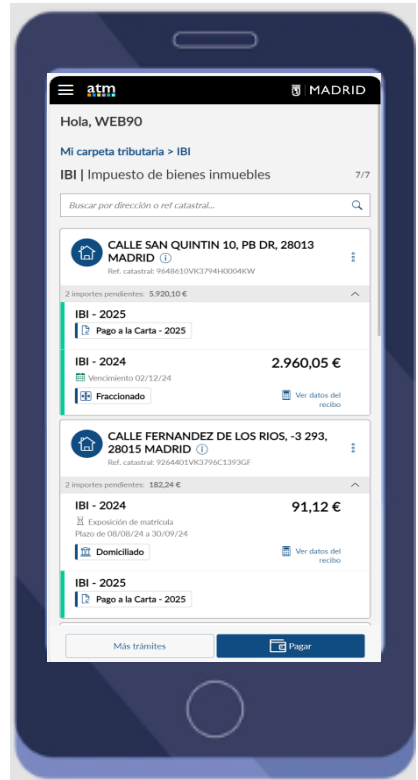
atm

MADRID

Hola, WEB90

Mi carpeta tributaria > IBI

IBI | Impuesto de bienes inmuebles

7/7

Buscar por dirección o ref catastral...

CALLE SAN QUINTIN 10, PB DR, 28013 MADRID

Ref. catastral: 9648610VK3794H0004KW

2 importes pendientes: 5.920,10 €

IBI - 2025

Pago a la Carta - 2025

IBI - 2024

2.960,05 €

Vencimiento 02/12/24

Fraccionado

Ver datos del recibo

CALLE FERNANDEZ DE LOS RIOS, -3 293, 28015 MADRID

Ref. catastral: 9264401VK3796C1393GF

2 importes pendientes: 182,24 €

IBI - 2024

91,12 €

Exposición de matrícula

Plazo de 08/08/24 a 30/09/24

Domiciliado

Ver datos del recibo

IBI - 2025

Pago a la Carta - 2025

Más trámites

Pagar